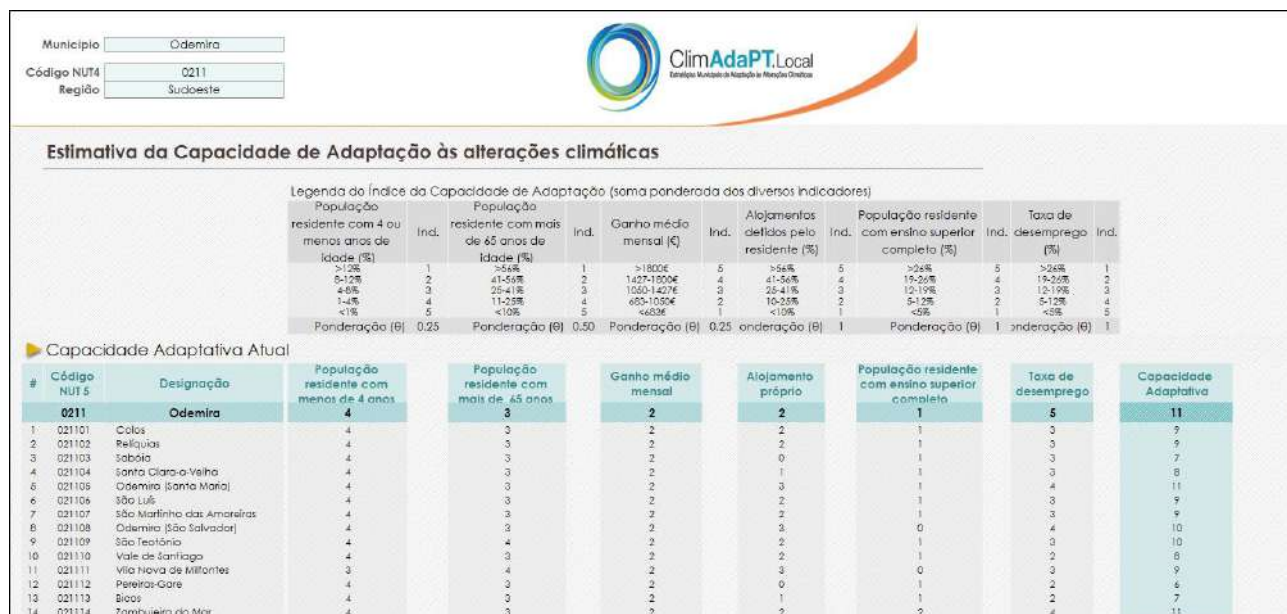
Municipio Odemira
Código NUT4 0211
Região Sudoeste

ClimAdaPT.Local
Estratégias Municipais de Adaptação às Alterações Climáticas

Estimativa da Capacidade de Adaptação às alterações climáticas

Legenda do Índice da Capacidade de Adaptação (soma ponderada dos diversos indicadores)

| População residente com 4 ou menos anos de idade (%) | Ind. | População residente com mais de 65 anos de idade (%) | Ind. | Ganho médio mensal (€) | Ind. | Alojamentos detidos pelo residente (%) | Ind. | População residente com ensino superior completo (%) | Ind. | Taxa de desemprego (%) | Ind. |
|---|---|---|---|---|---|---|---|---|---|---|---|
| >12% | 1 | >56% | 1 | >1800€ | 5 | >56% | 5 | >26% | 5 | >26% | 1 |
| 8-12% | 2 | 41-56% | 2 | 1427-1800€ | 4 | 41-56% | 4 | 19-26% | 4 | 19-26% | 2 |
| 4-8% | 3 | 25-41% | 3 | 1050-1427€ | 3 | 25-41% | 3 | 12-19% | 3 | 12-19% | 3 |
| 1-4% | 4 | 11-25% | 4 | 683-1050€ | 2 | 10-25% | 2 | 5-12% | 2 | 5-12% | 4 |
| <1% | 5 | <10% | 5 | <683€ | 1 | <10% | 1 | <5% | 1 | <5% | 5 |
| Ponderação (θ) | 0.25 | Ponderação (θ) | 0.50 | Ponderação (θ) | 0.25 | onderação (θ) | 1 | Ponderação (θ) | 1 | onderação (θ) | 1 |

Capacidade Adaptativa Atual

| # | Código NUT 5 | Designação | População residente com menos de 4 anos | População residente com mais de 65 anos | Ganho médio mensal | Alojamento próprio | População residente com ensino superior completo | Taxa de desemprego | Capacidade Adaptativa |
|---|---|---|---|---|---|---|---|---|---|
| | 0211 | Odemira | 4 | 3 | 2 | 2 | 1 | 5 | 11 |
| 1 | 021101 | Colos | 4 | 3 | 2 | 2 | 1 | 3 | 9 |
| 2 | 021102 | Relíquias | 4 | 3 | 2 | 2 | 1 | 3 | 9 |
| 3 | 021103 | Sabóia | 4 | 3 | 2 | 0 | 1 | 3 | 7 |
| 4 | 021104 | Santa Clara-a-Velha | 4 | 3 | 2 | 1 | 1 | 3 | 8 |
| 5 | 021105 | Odemira (Santa Maria) | 4 | 3 | 2 | 3 | 1 | 4 | 11 |
| 6 | 021106 | São Luís | 4 | 3 | 2 | 2 | 1 | 3 | 9 |
| 7 | 021107 | São Martinho das Amoreiras | 4 | 3 | 2 | 2 | 1 | 3 | 9 |
| 8 | 021108 | Odemira (São Salvador) | 4 | 3 | 2 | 3 | 0 | 4 | 10 |
| 9 | 021109 | São Teotónio | 4 | 4 | 2 | 2 | 1 | 3 | 10 |
| 10 | 021110 | Vale de Santiago | 4 | 3 | 2 | 2 | 1 | 2 | 8 |
| 11 | 021111 | Vila Nova de Milfontes | 3 | 4 | 2 | 3 | 0 | 3 | 9 |
| 12 | 021112 | Pereiras-Gare | 4 | 3 | 2 | 0 | 1 | 2 | 6 |
| 13 | 021113 | Bicos | 4 | 3 | 2 | 1 | 1 | 2 | 7 |
| 14 | 021114 | Zambujeira do Mar | 4 | 3 | 2 | 2 | 2 | 4 | 11 |